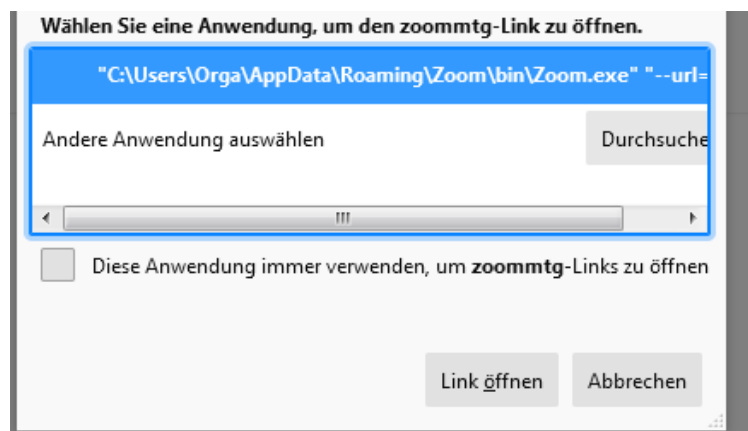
Wählen Sie eine Anwendung, um den zoommtg-Link zu öffnen.

"C:\Users\Orga\AppData\Roaming\Zoom\bin\Zoom.exe" "--url=

Andere Anwendung auswählen

Durchsuche

Diese Anwendung immer verwenden, um zoommtg-Links zu öffnen

Link öffnen

Abbrechen